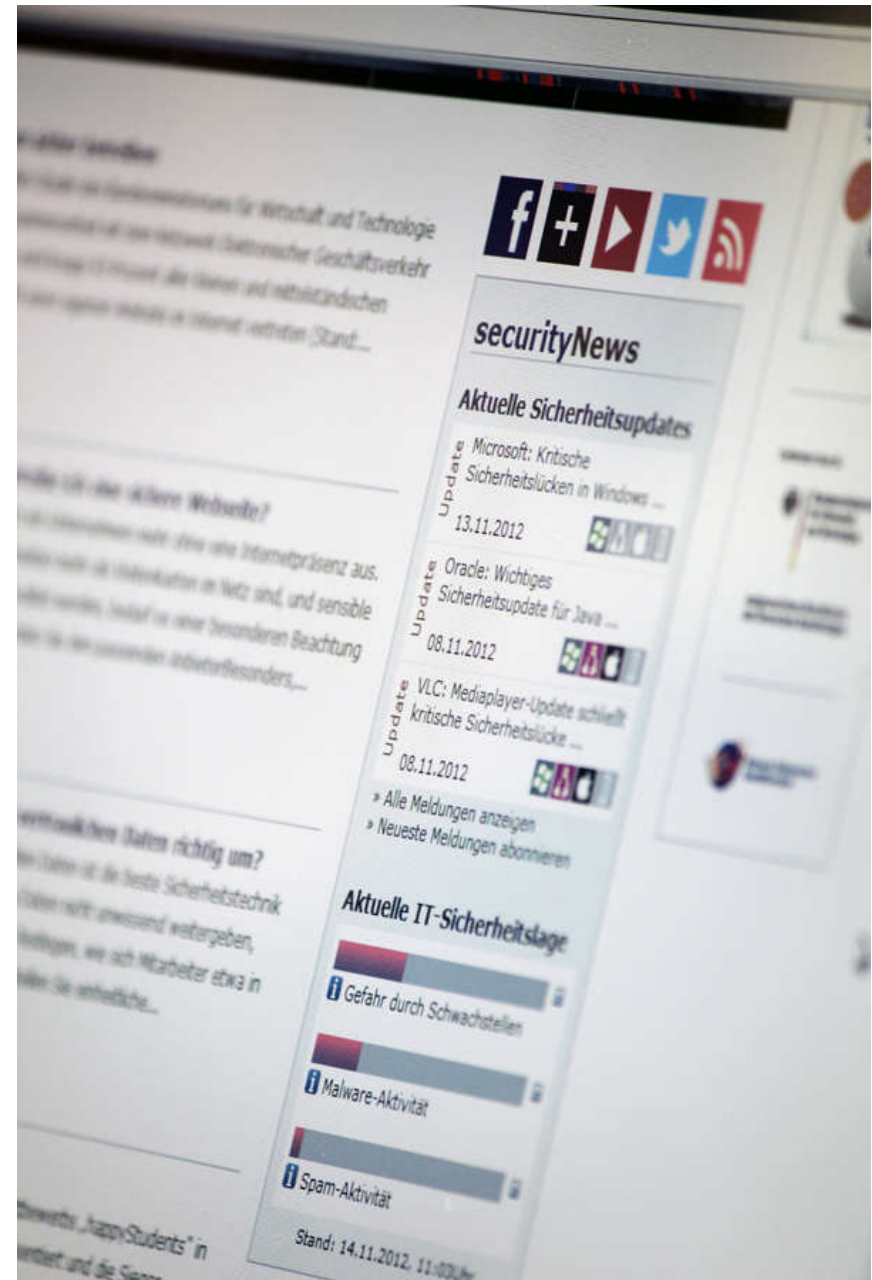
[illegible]
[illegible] für Wirtschaft und Technologie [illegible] elektronischer Geschäftsverkehr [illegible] und mittelständischen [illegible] im Internet vertreten (Stand:...

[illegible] sichere Webseite?
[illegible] nicht ohne eine Internetpräsenz aus. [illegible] im Netz sind, und sensible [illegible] einer besonderen Beachtung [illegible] passenden Anbieters...

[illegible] Daten richtig um?
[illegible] ist die beste Sicherheitstechnik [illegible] weitergeben, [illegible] wie sich Mitarbeiter etwa in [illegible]

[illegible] „HappyStudents" in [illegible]

securityNews

Aktuelle Sicherheitsupdates

Update
Microsoft: Kritische Sicherheitslücken in Windows ...
13.11.2012

Update
Oracle: Wichtiges Sicherheitsupdate für Java ...
08.11.2012

Update
VLC: Mediaplayer-Update schließt kritische Sicherheitslücke ...
08.11.2012

» Alle Meldungen anzeigen
» Neueste Meldungen abonnieren

Aktuelle IT-Sicherheitslage

Gefahr durch Schwachstellen

Malware-Aktivität

Spam-Aktivität

Stand: 14.11.2012, 11:03Uhr